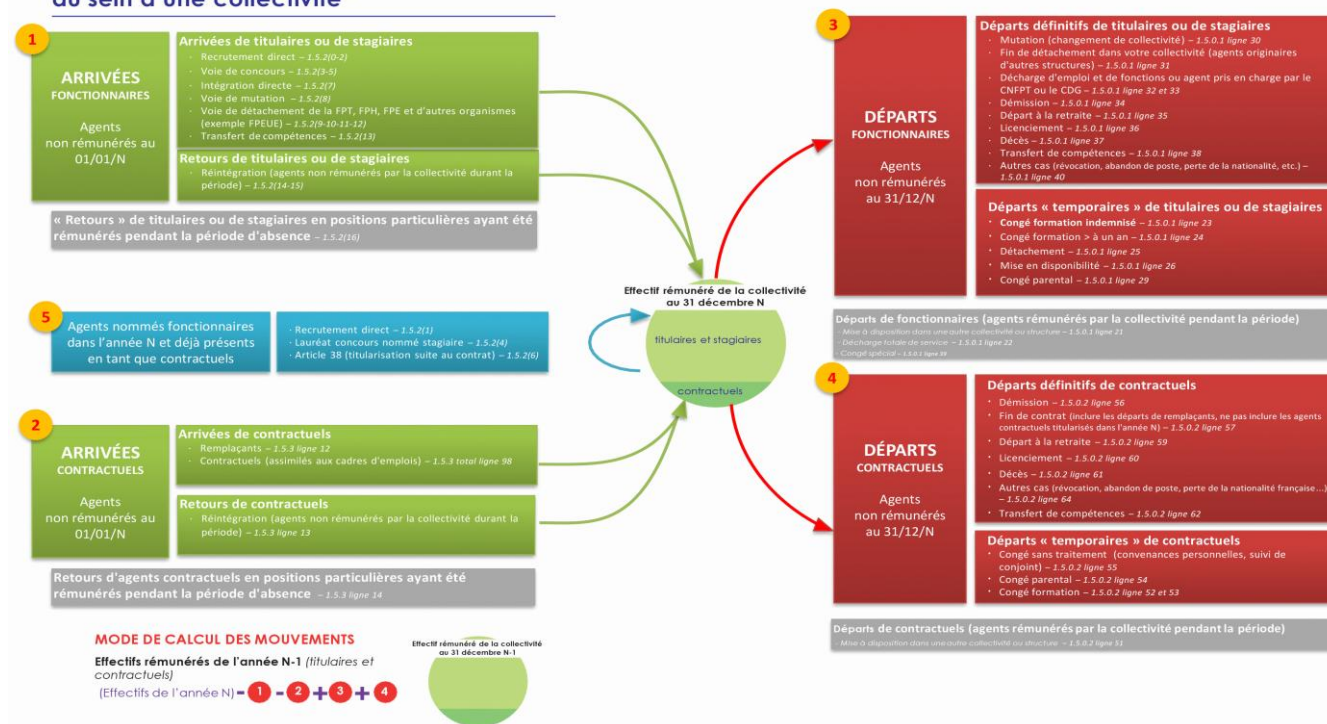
au sein d'une collectivité

1

ARRIVÉES
FONCTIONNAIRES

Agents non rémunérés au 01/01/N

Arrivées de titulaires ou de stagiaires
· Recrutement direct – 1.5.2(0-2)
· Voie de concours – 1.5.2(3-5)
· Intégration directe – 1.5.2(7)
· Voie de mutation – 1.5.2(8)
· Voie de détachement de la FPT, FPH, FPE et d'autres organismes (exemple FPEUE) – 1.5.2(9-10-11-12)
· Transfert de compétences – 1.5.2(13)

Retours de titulaires ou de stagiaires
· Réintégration (agents non rémunérés par la collectivité durant la période) – 1.5.2(14-15)

« Retours » de titulaires ou de stagiaires en positions particulières ayant été rémunérés pendant la période d'absence – 1.5.2(16)

5

Agents nommés fonctionnaires dans l'année N et déjà présents en tant que contractuels

· Recrutement direct – 1.5.2(1)
· Lauréat concours nommé stagiaire – 1.5.2(4)
· Article 38 (titularisation suite au contrat) – 1.5.2(6)

2

ARRIVÉES
CONTRACTUELS

Agents non rémunérés au 01/01/N

Arrivées de contractuels
· Remplaçants – 1.5.3 ligne 12
· Contractuels (assimilés aux cadres d'emplois) – 1.5.3 total ligne 98

Retours de contractuels
· Réintégration (agents non rémunérés par la collectivité durant la période) – 1.5.3 ligne 13

Retours d'agents contractuels en positions particulières ayant été rémunérés pendant la période d'absence – 1.5.3 ligne 14

Effectif rémunéré de la collectivité au 31 décembre N

titulaires et stagiaires

contractuels

3

DÉPARTS
FONCTIONNAIRES

Agents non rémunérés au 31/12/N

Départs définitifs de titulaires ou de stagiaires
· Mutation (changement de collectivité) – 1.5.0.1 ligne 30
· Fin de détachement dans votre collectivité (agents originaires d'autres structures) – 1.5.0.1 ligne 31
· Décharge d'emploi et de fonctions ou agent pris en charge par le CNFPT ou le CDG – 1.5.0.1 ligne 32 et 33
· Démission – 1.5.0.1 ligne 34
· Départ à la retraite – 1.5.0.1 ligne 35
· Licenciement – 1.5.0.1 ligne 36
· Décès – 1.5.0.1 ligne 37
· Transfert de compétences – 1.5.0.1 ligne 38
· Autres cas (révocation, abandon de poste, perte de la nationalité, etc.) – 1.5.0.1 ligne 40

Départs « temporaires » de titulaires ou de stagiaires
· Congé formation indemnisé – 1.5.0.1 ligne 23
· Congé formation > à un an – 1.5.0.1 ligne 24
· Détachement – 1.5.0.1 ligne 25
· Mise en disponibilité – 1.5.0.1 ligne 26
· Congé parental – 1.5.0.1 ligne 29

Départs de fonctionnaires (agents rémunérés par la collectivité pendant la période)
· Mise à disposition dans une autre collectivité ou structure – 1.5.0.1 ligne 21
· Décharge totale de service – 1.5.0.1 ligne 22
· Congé spécial – 1.5.0.1 ligne 39

4

DÉPARTS
CONTRACTUELS

Agents non rémunérés au 31/12/N

Départs définitifs de contractuels
· Démission – 1.5.0.2 ligne 56
· Fin de contrat (inclure les départs de remplaçants, ne pas inclure les agents contractuels titularisés dans l'année N) – 1.5.0.2 ligne 57
· Départ à la retraite – 1.5.0.2 ligne 59
· Licenciement – 1.5.0.2 ligne 60
· Décès – 1.5.0.2 ligne 61
· Autres cas (révocation, abandon de poste, perte de la nationalité française…) – 1.5.0.2 ligne 64
· Transfert de compétences – 1.5.0.2 ligne 62

Départs « temporaires » de contractuels
· Congé sans traitement (convenances personnelles, suivi de conjoint) – 1.5.0.2 ligne 55
· Congé parental – 1.5.0.2 ligne 54
· Congé formation – 1.5.0.2 ligne 52 et 53

Départs de contractuels (agents rémunérés par la collectivité pendant la période)
· Mise à disposition dans une autre collectivité ou structure – 1.5.0.2 ligne 51

MODE DE CALCUL DES MOUVEMENTS

Effectifs rémunérés de l'année N-1 (titulaires et contractuels)
(Effectifs de l'année N) - 1 - 2 + 3 + 4

Effectif rémunéré de la collectivité au 31 décembre N-1